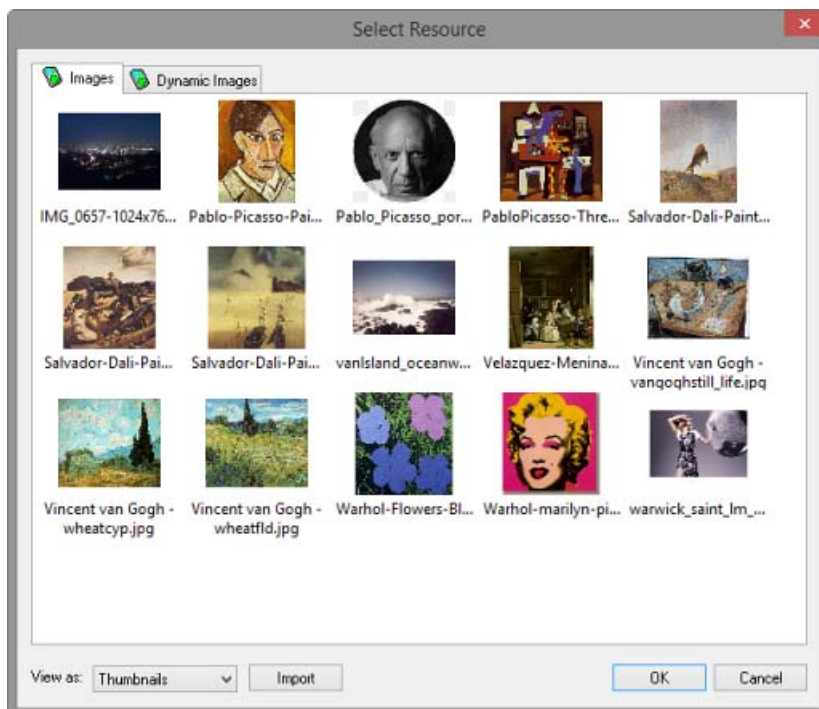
Select Resource

Images
Dynamic Images

IMG_0657-1024x76...
Pablo-Picasso-Pai...
Pablo_Picasso_por...
PabloPicasso-Thre...
Salvador-Dali-Paint...
Salvador-Dali-Pai...
Salvador-Dali-Pai...
vanIsland_oceanw...
Velazquez-Menina...
Vincent van Gogh - vangoghstill_life.jpg
Vincent van Gogh - wheatcyp.jpg
Vincent van Gogh - wheatfld.jpg
Warhol-Flowers-Bl...
Warhol-marilyn-pi...
warwick_saint_lm_...

View as: Thumbnails
Import
OK
Cancel